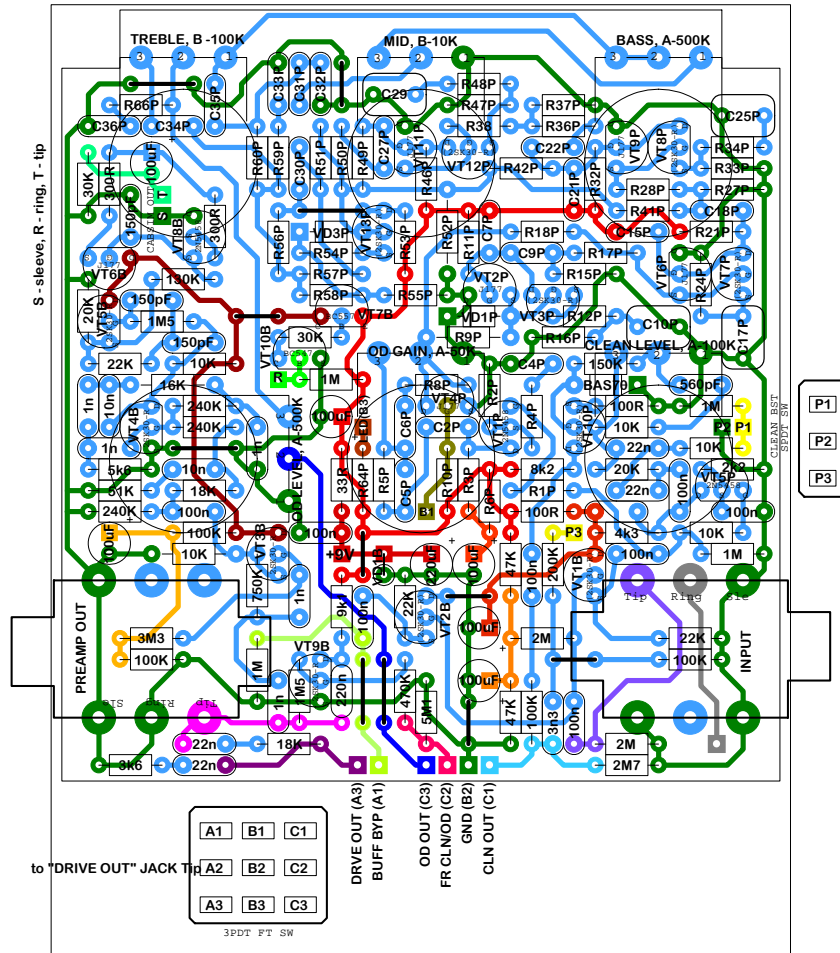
TREBLE, B -100K
MID, B-10K
BASS, A-500K
3 2 1
3 2 1
3 2 1
R66P
C36P
C34P
C35P
C33P
C31P
C32P
C29
R48P
R47P
R38
R37P
R36P
C25P
30K
100R
100uF
R69P
R59P
R51P
R50P
R49P
C27P
VT11P
VT12P
R46P
C22P
R42P
VT9P
VT8P
R34P
R33P
R27P
R28P
R32P
C21P
S
T
150pF
VT8B
300R
C30P
VD3P
VT13P
R52P
R11P
C7P
C24P
R41P
C16P
R21P
C18P
R66P
R54P
R53P
R18P
C9P
R17P
VT6B
130K
R57P
VT2P
R15P
VT6P
VT7P
R24P
20K
150pF
R58P
R55P
VD1P
VT3P
R12P
1M5
VT7B
R9P
C10P
C17P
150pF
30K
R16P
22K
10K
VT10B
OD GAIN, A-50K
C4P
CLEAN LEVEL, A-100K
R
1M
BAS79
560pF
16K
R8P
1n
240K
100uF
VT4P
R2P
100R
1M
VT4B
240K
C6P
C2P
VT1P
R4P
10K
P2
P1
1n
C1P
22n
10K
10n
OD LEVEL, A-500K
R3P
VT5P
5k6
R64P
33R
R5P
C5P
R10P
R6P
8k2
20K
2k2
51K
18K
B1
R1P
22n
240K
100n
100R
P3
4k3
100n
100uF
100K
100n
+9V
100n
10K
10K
VT13B
100n
1M
750K
1n
9k1
22K
220uF
100uF
47K
200K
VT1B
Tip
Ring
Slv
3M3
VT2B
100uF
2M
22K
100K
1M
VT9B
100n
100K
VT12B
1M5
220n
470K
5M1
100uF
47K
100K
TIP
RING
SLV
1n
3n3
100n
22n
18K
2M
3K6
22n
2M7
PREAMP OUT
INPUT
S - sleeve, R - ring, T - tip
CLEAN BST SPDT SW
P1
P2
P3
A1
B1
C1
to "DRIVE OUT" JACK Tip
A2
B2
C2
A3
B3
C3
3PDT FT SW
DRVE OUT (A3)
BUFF BYP (A1)
OD OUT (C3)
FR CLNOD (C2)
GND (B2)
CLN OUT (C1)